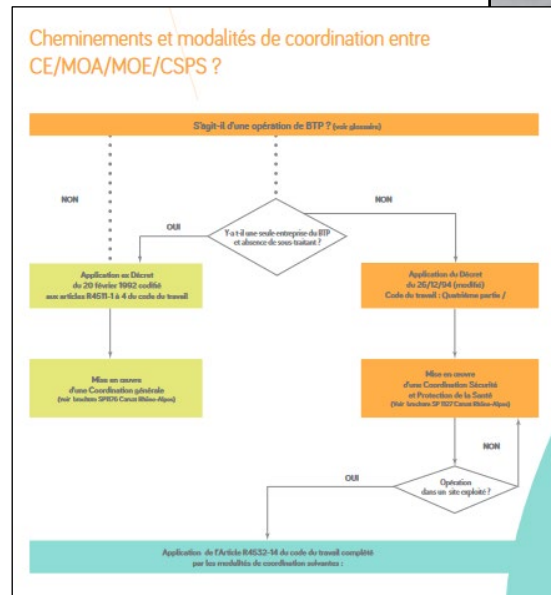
Cheminements et modalités de coordination entre CE/MOA/MOE/CSPS ?

S'agit-il d'une opération de BTP ? (voir glossaire)

NON

NON

OUI

Y a-t-il une seule entreprise du BTP et absence de sous-traitant ?

Application au Décret du 20 février 1992 codifié aux articles R4511-1 à 4 du code du travail

Application du Décret du 26/12/94 (modifié) Code du travail : Quatrième partie /

Mise en œuvre d'une Coordination générale (voir brochure SP1176 Carsat Rhône-Alpes)

Mise en œuvre d'une Coordination Sécurité et Protection de la Santé (voir brochure SP 1127 Carsat Rhône-Alpes)

NON

OUI

Opération dans un site exploité ?

Application de l'Article R4532-14 du code du travail complété par les modalités de coordination suivantes :